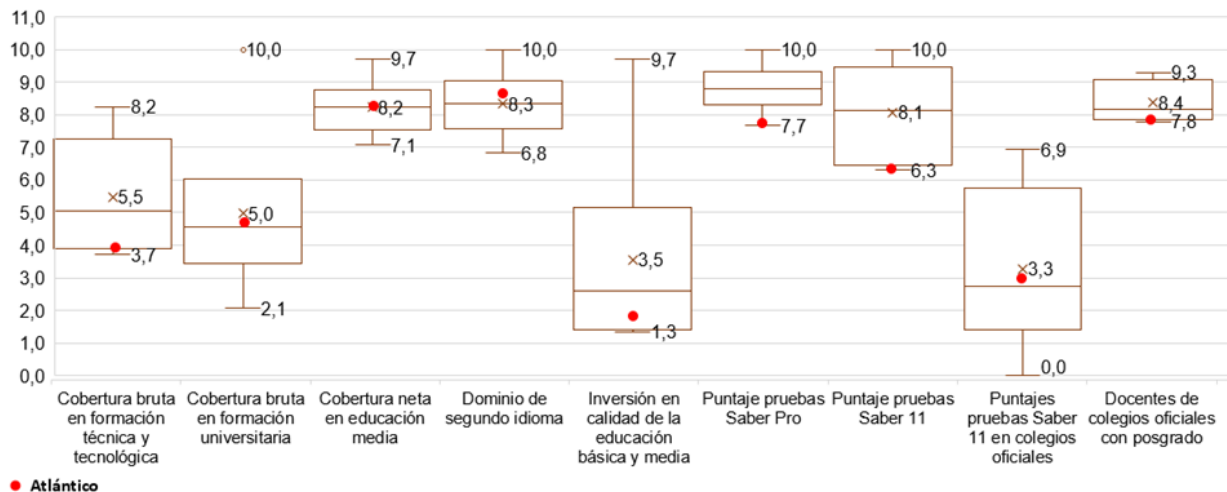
11,0
10,0
9,0
8,0
7,0
6,0
5,0
4,0
3,0
2,0
1,0
0,0

8,2
5,5
3,7
10,0
5,0
2,1
9,7
8,2
7,1
10,0
8,3
6,8
9,7
3,5
1,3
10,0
7,7
10,0
8,1
6,3
6,9
3,3
0,0
9,3
8,4
7,8

Cobertura bruta en formación técnica y tecnológica
Cobertura bruta en formación universitaria
Cobertura neta en educación media
Dominio de segundo idioma
Inversión en calidad de la educación básica y media
Puntaje pruebas Saber Pro
Puntaje pruebas Saber 11
Puntajes pruebas Saber 11 en colegios oficiales
Docentes de colegios oficiales con posgrado

Atlántico